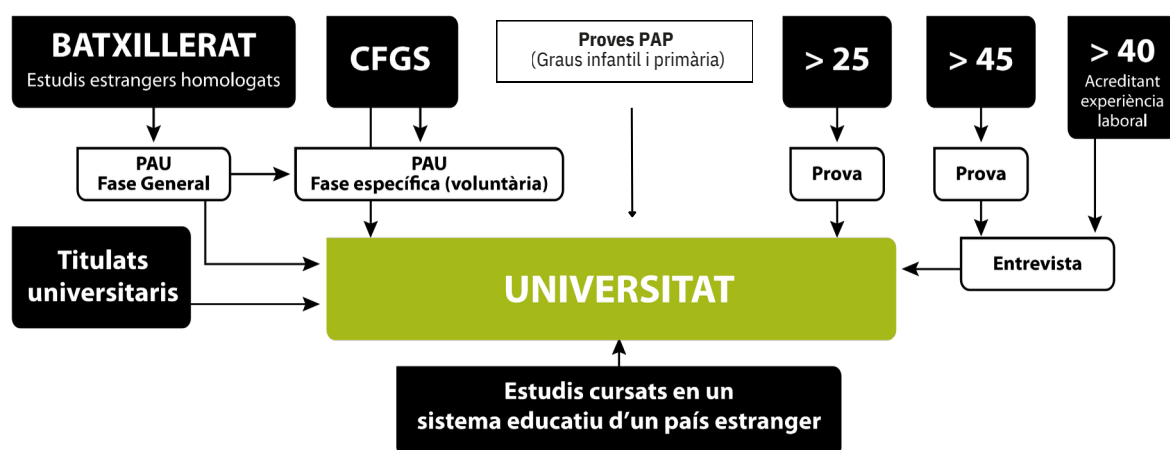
BATXILLERAT
Estudis estrangers homologats

CFGS

Proves PAP
(Graus infantil i primària)

> 25

> 45

> 40
Acreditant experiència laboral

PAU
Fase General

PAU
Fase específica (voluntària)

Prova

Prova

Titulats universitaris

UNIVERSITAT

Entrevista

Estudis cursats en un sistema educatiu d'un país estranger